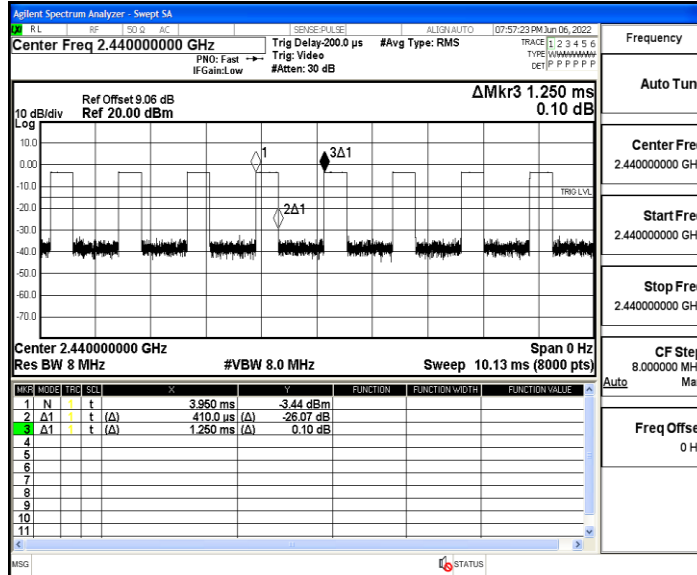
Agilent Spectrum Analyzer - Swept SA
RL RF 50 Ω AC SENSE:PULSE ALIGN AUTO 07:57:23 PM Jun 06, 2022
Center Freq 2.440000000 GHz
PNO: Fast IFGain:Low
Trig Delay-200.0 µs Trig: Video #Atten: 30 dB
#Avg Type: RMS
TRACE 1 2 3 4 5 6
TYPE WWWWWW
DET P P P P P P

Frequency

Ref Offset 9.06 dB
10 dB/div Ref 20.00 dBm
Log
ΔMkr3 1.250 ms
0.10 dB

10.0
0.00
-10.0
-20.0
-30.0
-40.0
-50.0
-60.0
-70.0

1
3Δ1
2Δ1
TRIG LVL

Center 2.440000000 GHz
Res BW 8 MHz
#VBW 8.0 MHz
Span 0 Hz
Sweep 10.13 ms (8000 pts)

| MKR | MODE | TRC | SCL | X | | Y | | FUNCTION | FUNCTION WIDTH | FUNCTION VALUE |
|---|---|---|---|---|---|---|---|---|---|---|
| 1 | N | 1 | t | | 3.950 ms | | -3.44 dBm | | | |
| 2 | Δ1 | 1 | t | (Δ) | 410.0 µs | (Δ) | -26.07 dB | | | |
| 3 | Δ1 | 1 | t | (Δ) | 1.250 ms | (Δ) | 0.10 dB | | | |
| 4 | | | | | | | | | | |
| 5 | | | | | | | | | | |
| 6 | | | | | | | | | | |
| 7 | | | | | | | | | | |
| 8 | | | | | | | | | | |
| 9 | | | | | | | | | | |
| 10 | | | | | | | | | | |
| 11 | | | | | | | | | | |

Auto Tun

Center Fre
2.440000000 GH

Start Fre
2.440000000 GH

Stop Fre
2.440000000 GH

CF Ste
8.000000 MH
Auto Ma

Freq Offse
0 H

MSG
STATUS